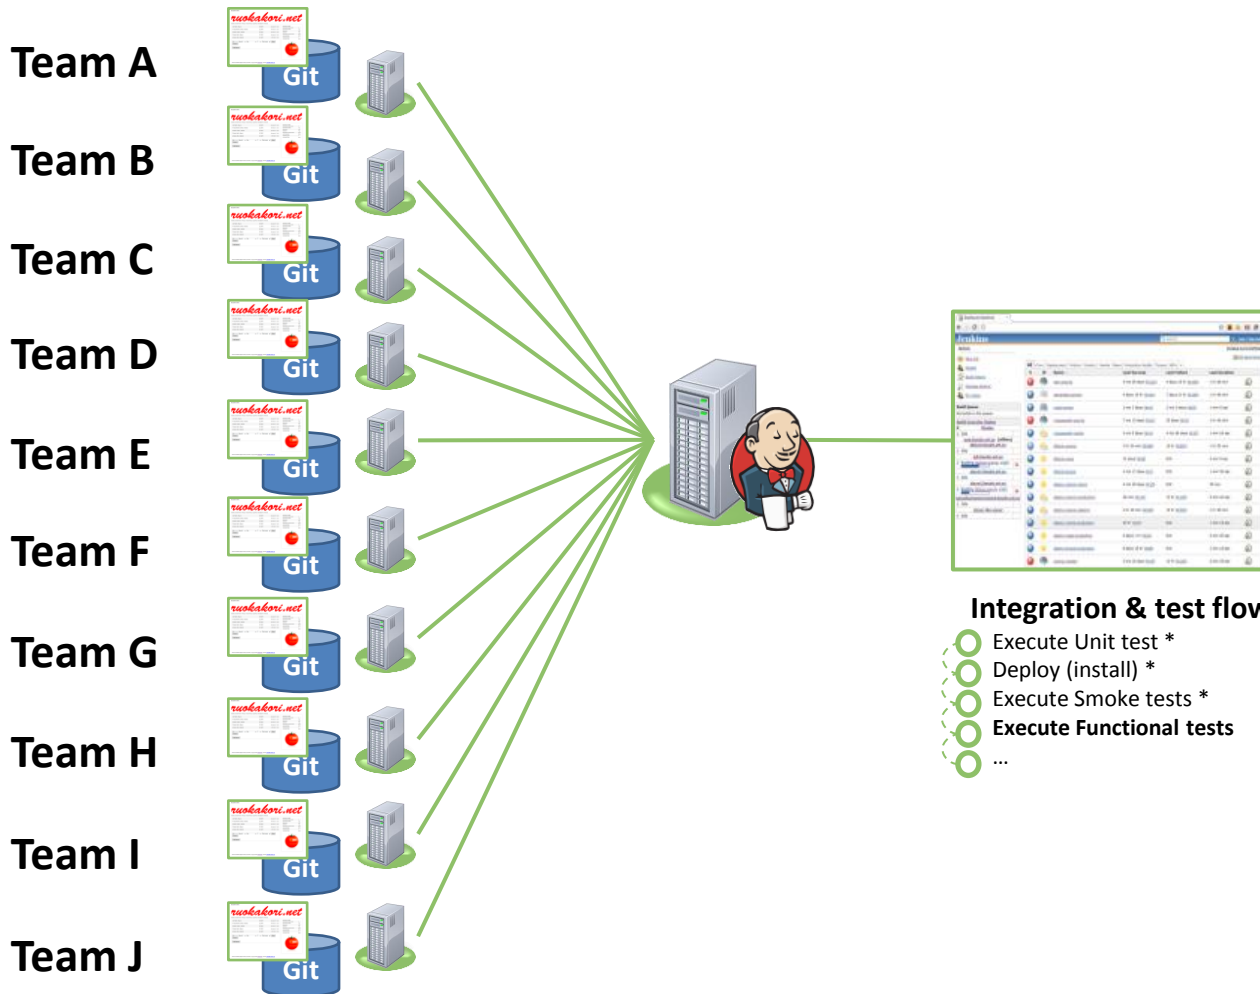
Team A

ruokakori.net

Git

Team B

ruokakori.net

Git

Team C

ruokakori.net

Git

Team D

ruokakori.net

Git

Team E

ruokakori.net

Git

Team F

ruokakori.net

Git

Team G

ruokakori.net

Git

Team H

ruokakori.net

Git

Team I

ruokakori.net

Git

Team J

ruokakori.net

Git

Jenkins

Integration & test flov

Execute Unit test *
Deploy (install) *
Execute Smoke tests *
**Execute Functional tests**
...